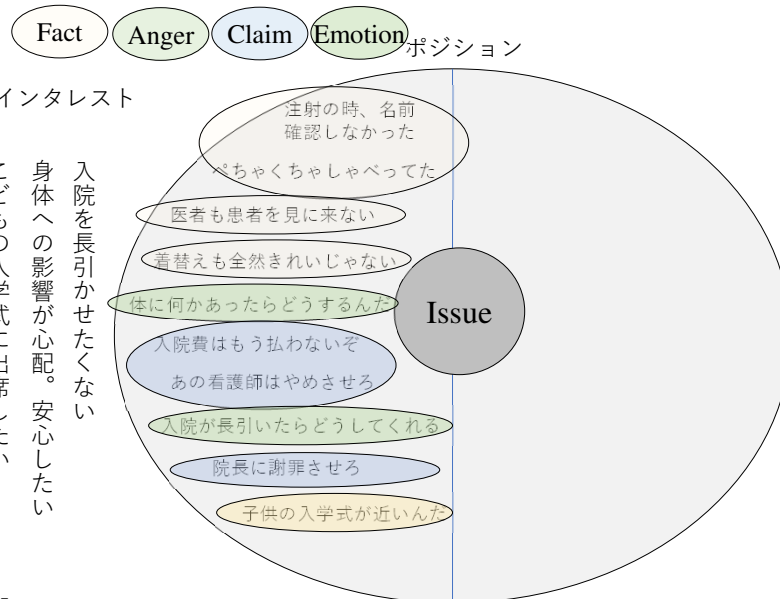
Fact Anger Claim Emotion

ポジション

インタレスト

入院を長引かせたくない

身体への影響が心配。安心したい

こどもの入学式に出席したい

注射の時、名前確認しなかった

ぺちゃくちゃしゃべってた

医者も患者を見に来ない

着替えも全然きれいじゃない

体に何かあったらどうするんだ

入院費はもう払わないぞ

あの看護師はやめさせろ

入院が長引いたらどうしてくれる

院長に謝罪させろ

子供の入学式が近いんだ

Issue